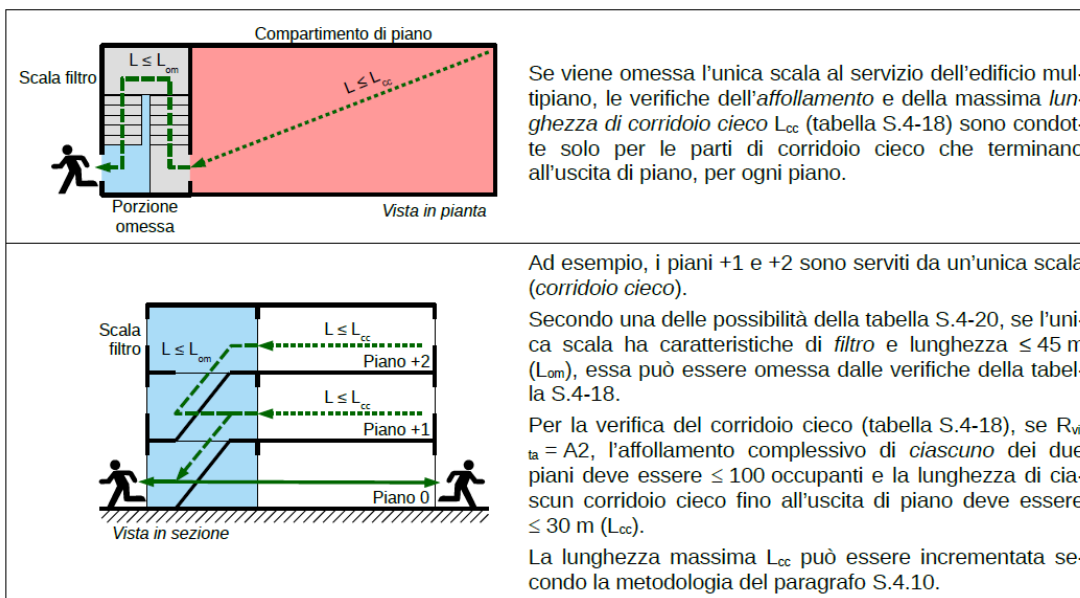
| | |
|---|---|
| Compartimento di piano<br>Scala filtro<br>$L \le L_{om}$<br>$L \le L_{cc}$<br>Porzione omessa<br>*Vista in pianta* | Se viene omessa l'unica scala al servizio dell'edificio mul-tipiano, le verifiche dell'*affollamento* e della massima *lun-ghezza di corridoio cieco* $L_{cc}$ (tabella S.4-18) sono condot-te solo per le parti di corridoio cieco che terminano all'uscita di piano, per ogni piano. |
| Scala filtro<br>$L \le L_{om}$<br>$L \le L_{cc}$<br>Piano +2<br>$L \le L_{cc}$<br>Piano +1<br>Piano 0<br>*Vista in sezione* | Ad esempio, i piani +1 e +2 sono serviti da un'unica scala (*corridoio cieco*).<br><br>Secondo una delle possibilità della tabella S.4-20, se l'uni-ca scala ha caratteristiche di *filtro* e lunghezza ≤ 45 m ($L_{om}$), essa può essere omessa dalle verifiche della tabel-la S.4-18.<br><br>Per la verifica del corridoio cieco (tabella S.4-18), se $R_{vita}$ = A2, l'affollamento complessivo di *ciascuno* dei due piani deve essere ≤ 100 occupanti e la lunghezza di cia-scun corridoio cieco fino all'uscita di piano deve essere ≤ 30 m ($L_{cc}$).<br><br>La lunghezza massima $L_{cc}$ può essere incrementata se-condo la metodologia del paragrafo S.4.10. |